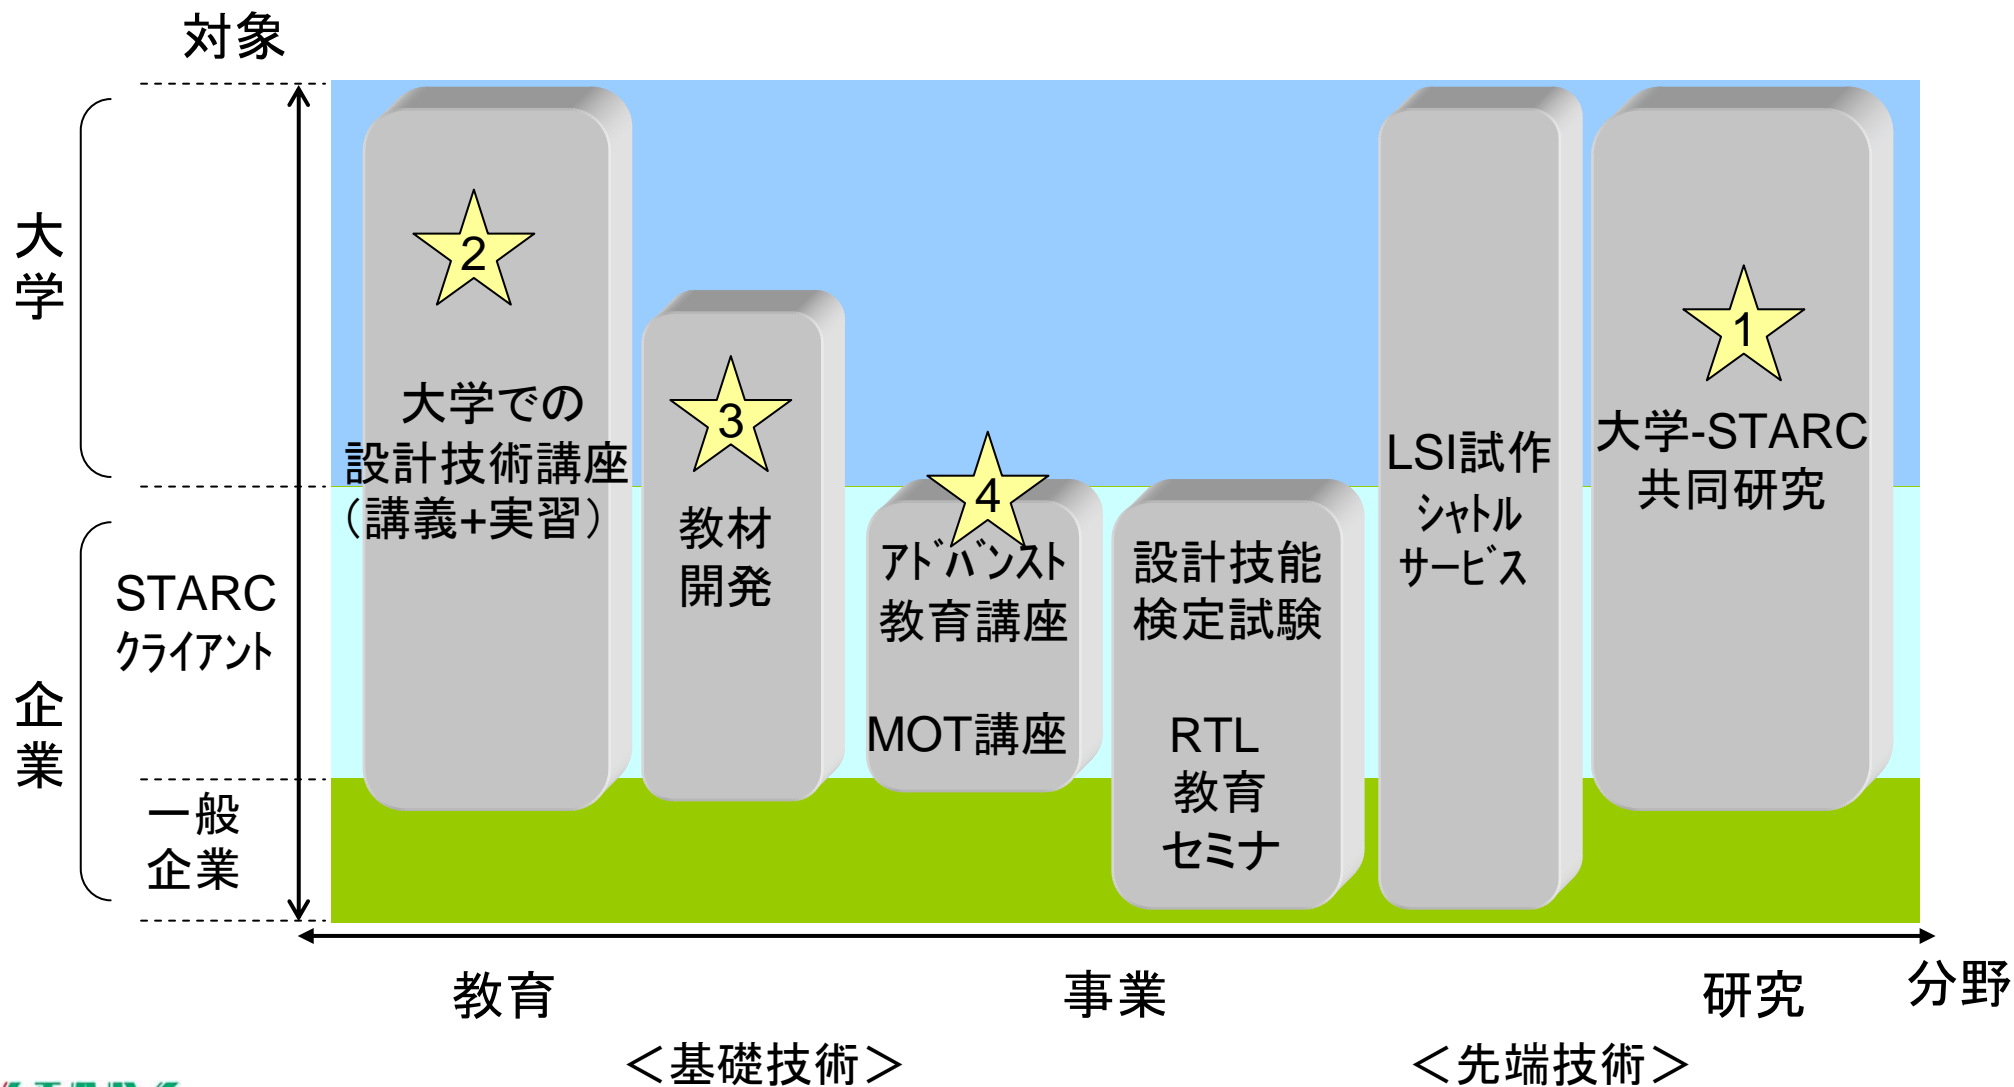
対象

大学

企業

STARC クライアント

一般企業

2

大学での設計技術講座（講義+実習）

3

教材開発

4

アドバンスト教育講座

MOT講座

設計技能検定試験

RTL 教育セミナ

LSI試作シャトルサービス

1

大学-STARC共同研究

教育

事業

研究

分野

＜基礎技術＞

＜先端技術＞